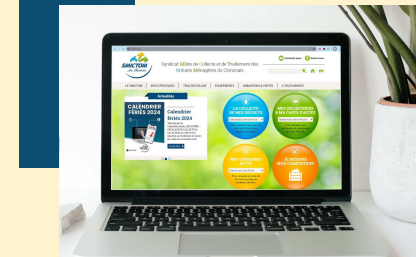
SMICTOM du Chinonais

Syndicat MIxte de Collecte et de Traitement des Ordures Ménagères du Chinonais

LE SMICTOM
INFOS PRATIQUES
TRIER RECYCLER
ÉQUIPEMENTS
SENSIBILISATION & VISITES
À TÉLÉCHARGER

Actualités

CALENDRIER FÉRIÉS 2024

Calendrier fériés 2024

LA COLLECTE DE MES DÉCHETS

MES DÉCHÈTERIES & MA CARTE D'ACCÈS

MES CONSIGNES DE TRI

JE RÉDUIS MES DÉCHETS